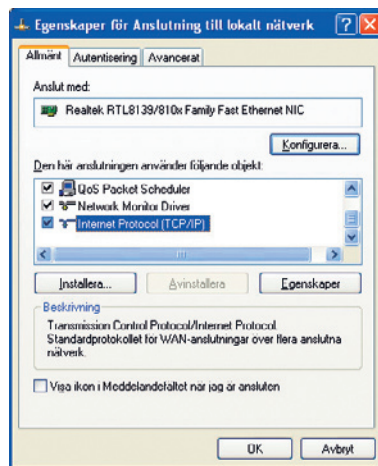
Egenskaper för Anslutning till lokalt nätverk

Allmänt
Autentisering
Avancerat

Anslut med:

Realtek RTL8139/810x Family Fast Ethernet NIC

Konfigurera...

Den här anslutningen använder följande objekt:

QoS Packet Scheduler
Network Monitor Driver
Internet Protocol (TCP/IP)

Installera...
Avinstallera
Egenskaper

Beskrivning
Transmission Control Protocol/Internet Protocol. Standardprotokollet för WAN-anslutningar över flera anslutna nätverk.

Visa ikon i Meddelandefältet när jag är ansluten

OK
Avbryt